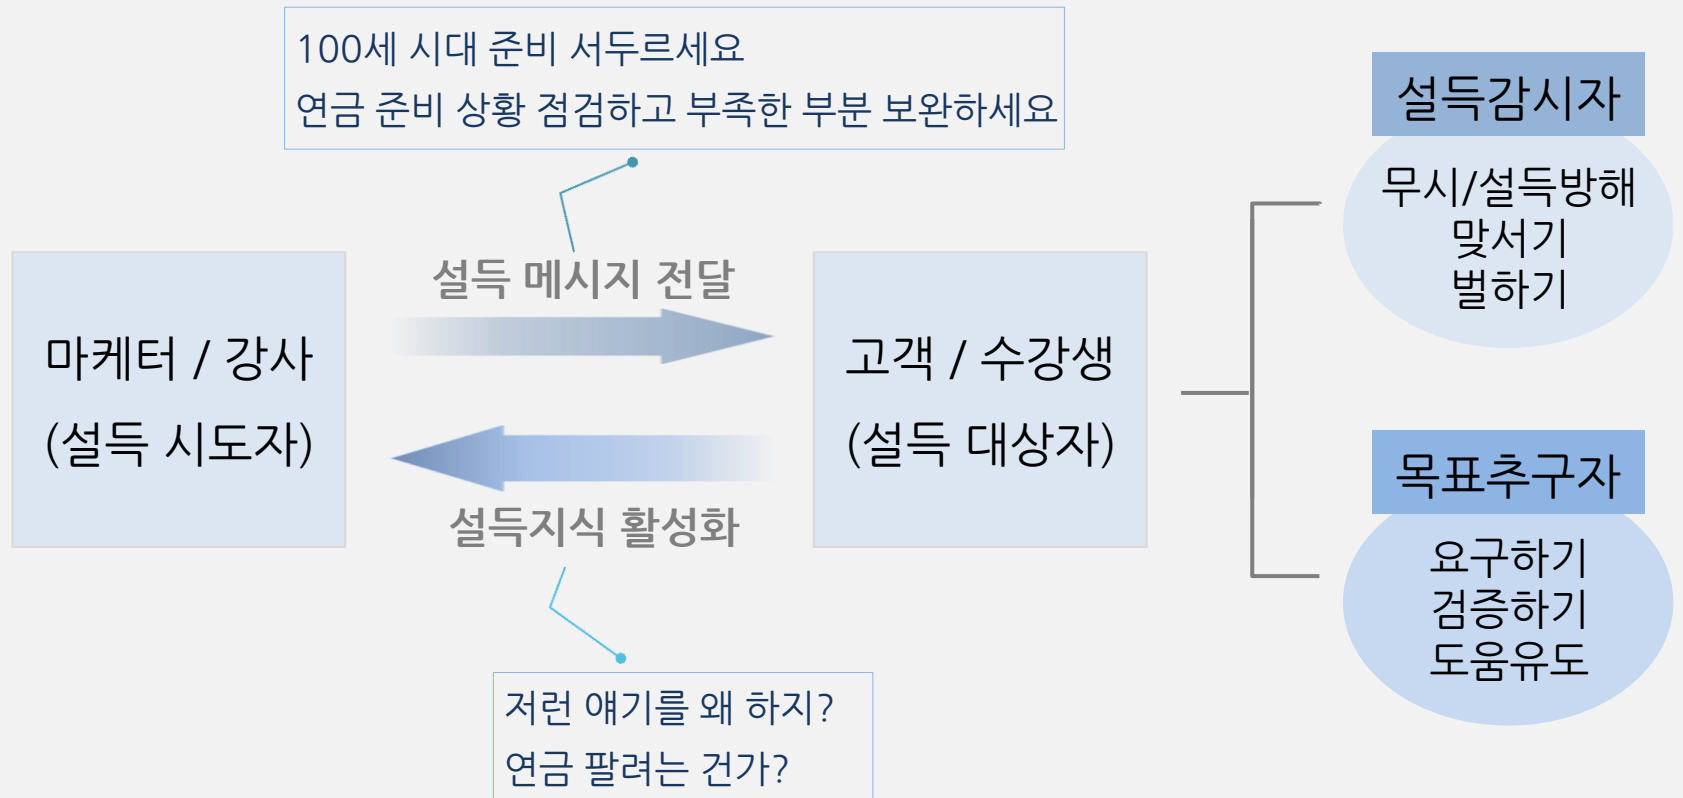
100세 시대 준비 서두르세요
연금 준비 상황 점검하고 부족한 부분 보완하세요

설득감시자
무시/설득방해
맞서기
벌하기

설득 메시지 전달

마케터 / 강사
(설득 시도자)

고객 / 수강생
(설득 대상자)

설득지식 활성화

목표추구자
요구하기
검증하기
도움유도

저런 얘기를 왜 하지?
연금 팔려는 건가?